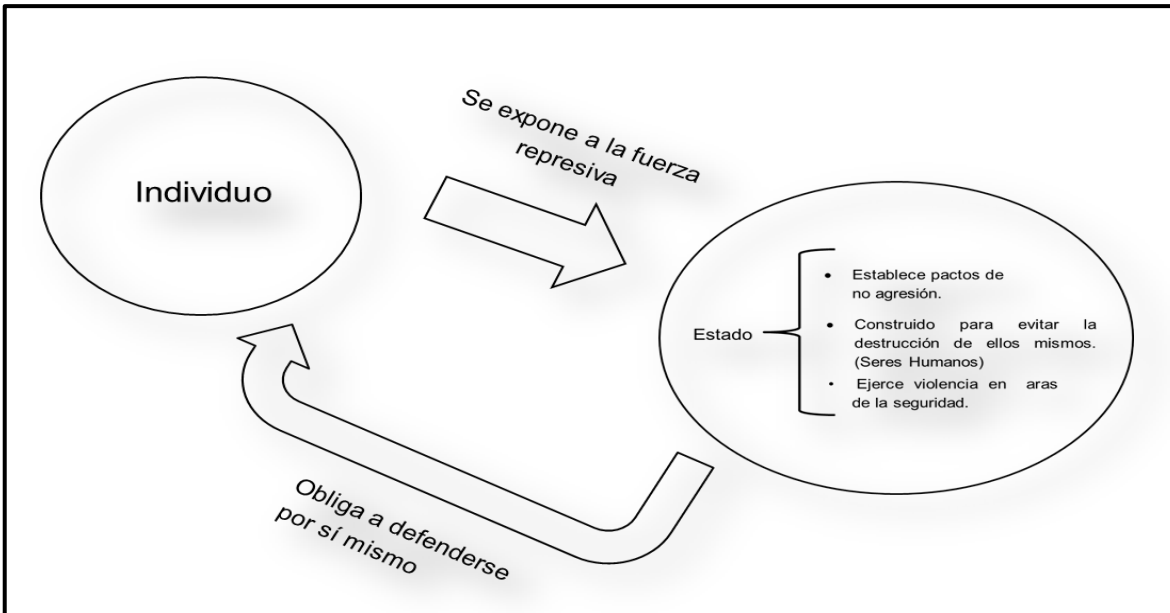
Individuo

Se expone a la fuerza represiva

Estado

- Establece pactos de no agresión.
- Construido para evitar la destrucción de ellos mismos. (Seres Humanos)
- Ejerce violencia en aras de la seguridad.

Obliga a defenderse por sí mismo